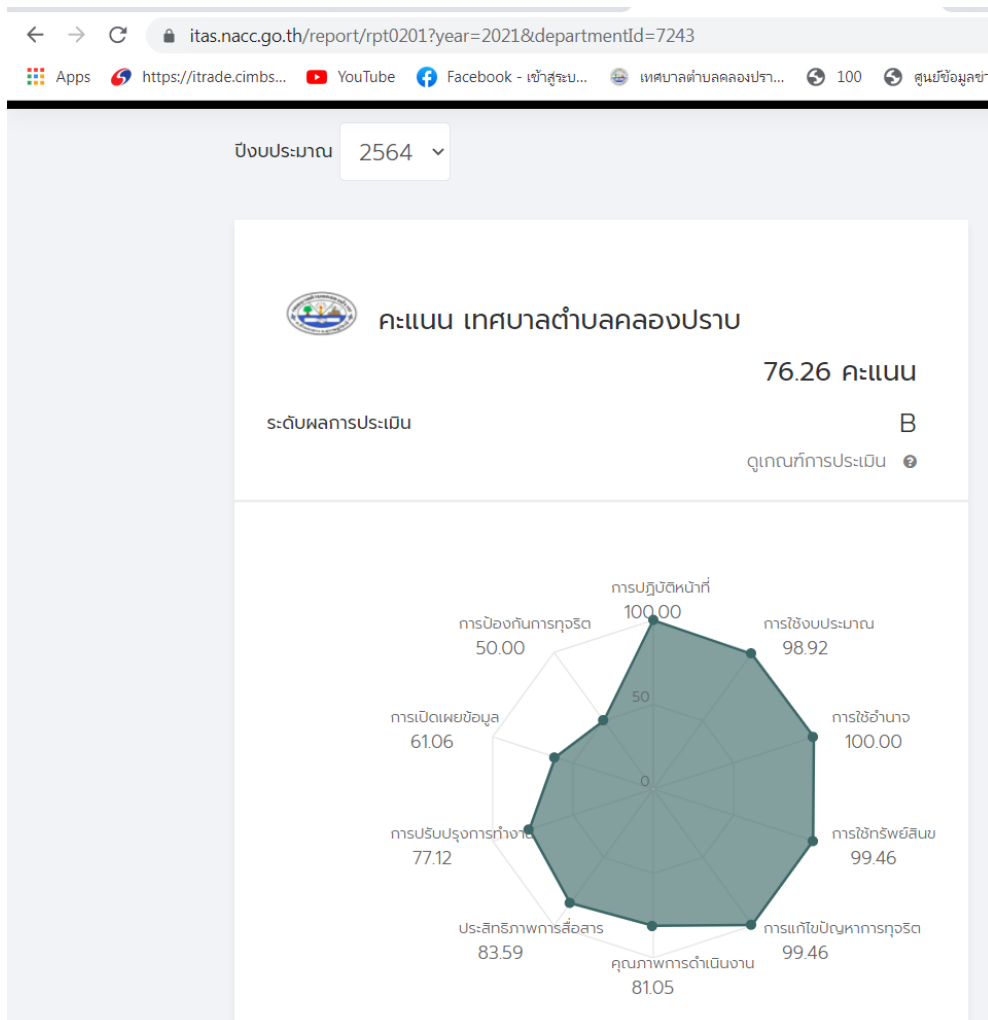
itas.nacc.go.th/report/rpt0201?year=2021&departmentId=7243

Apps https://itrade.cimbs... YouTube Facebook - เข้าสู่ระบ... เทศบาลตำบลคลองปรา... 100 ศูนย์ข้อมูลข่า

ปีงบประมาณ 2564

คะแนน เทศบาลตำบลคลองปราบ

76.26 คะแนน

ระดับผลการประเมิน B

ดูเกณฑ์การประเมิน

การปฏิบัติหน้าที่
100.00

การใช้งบประมาณ
98.92

การใช้อำนาจ
100.00

การใช้ทรัพย์สินข
99.46

การแก้ไขปัญหาการทุจริต
99.46

คุณภาพการดำเนินงาน
81.05

ประสิทธิภาพการสื่อสาร
83.59

การปรับปรุงการทำงาน
77.12

การเปิดเผยข้อมูล
61.06

การป้องกันการทุจริต
50.00

50

0